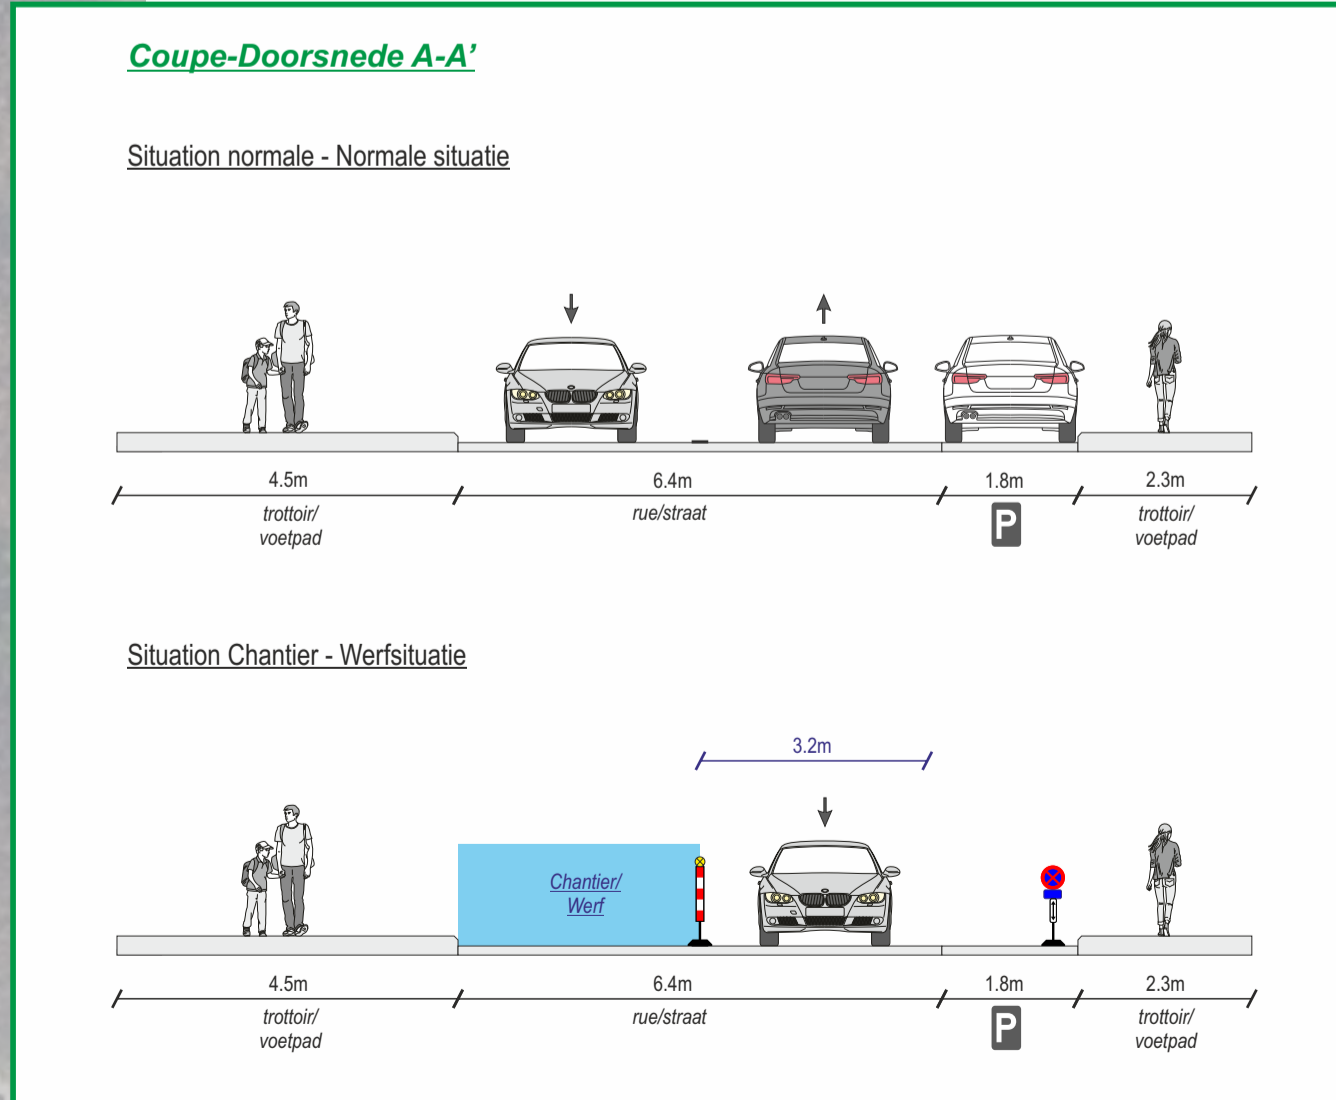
Coupe-Doorsnede A-A'

Situation normale - Normale situatie

4.5m
trottoir/
voetpad

6.4m
rue/straat

1.8m
P

2.3m
trottoir/
voetpad

Situation Chantier - Werfsituatie

3.2m

Chantier/
Werf

4.5m
trottoir/
voetpad

6.4m
rue/straat

1.8m
P

2.3m
trottoir/
voetpad